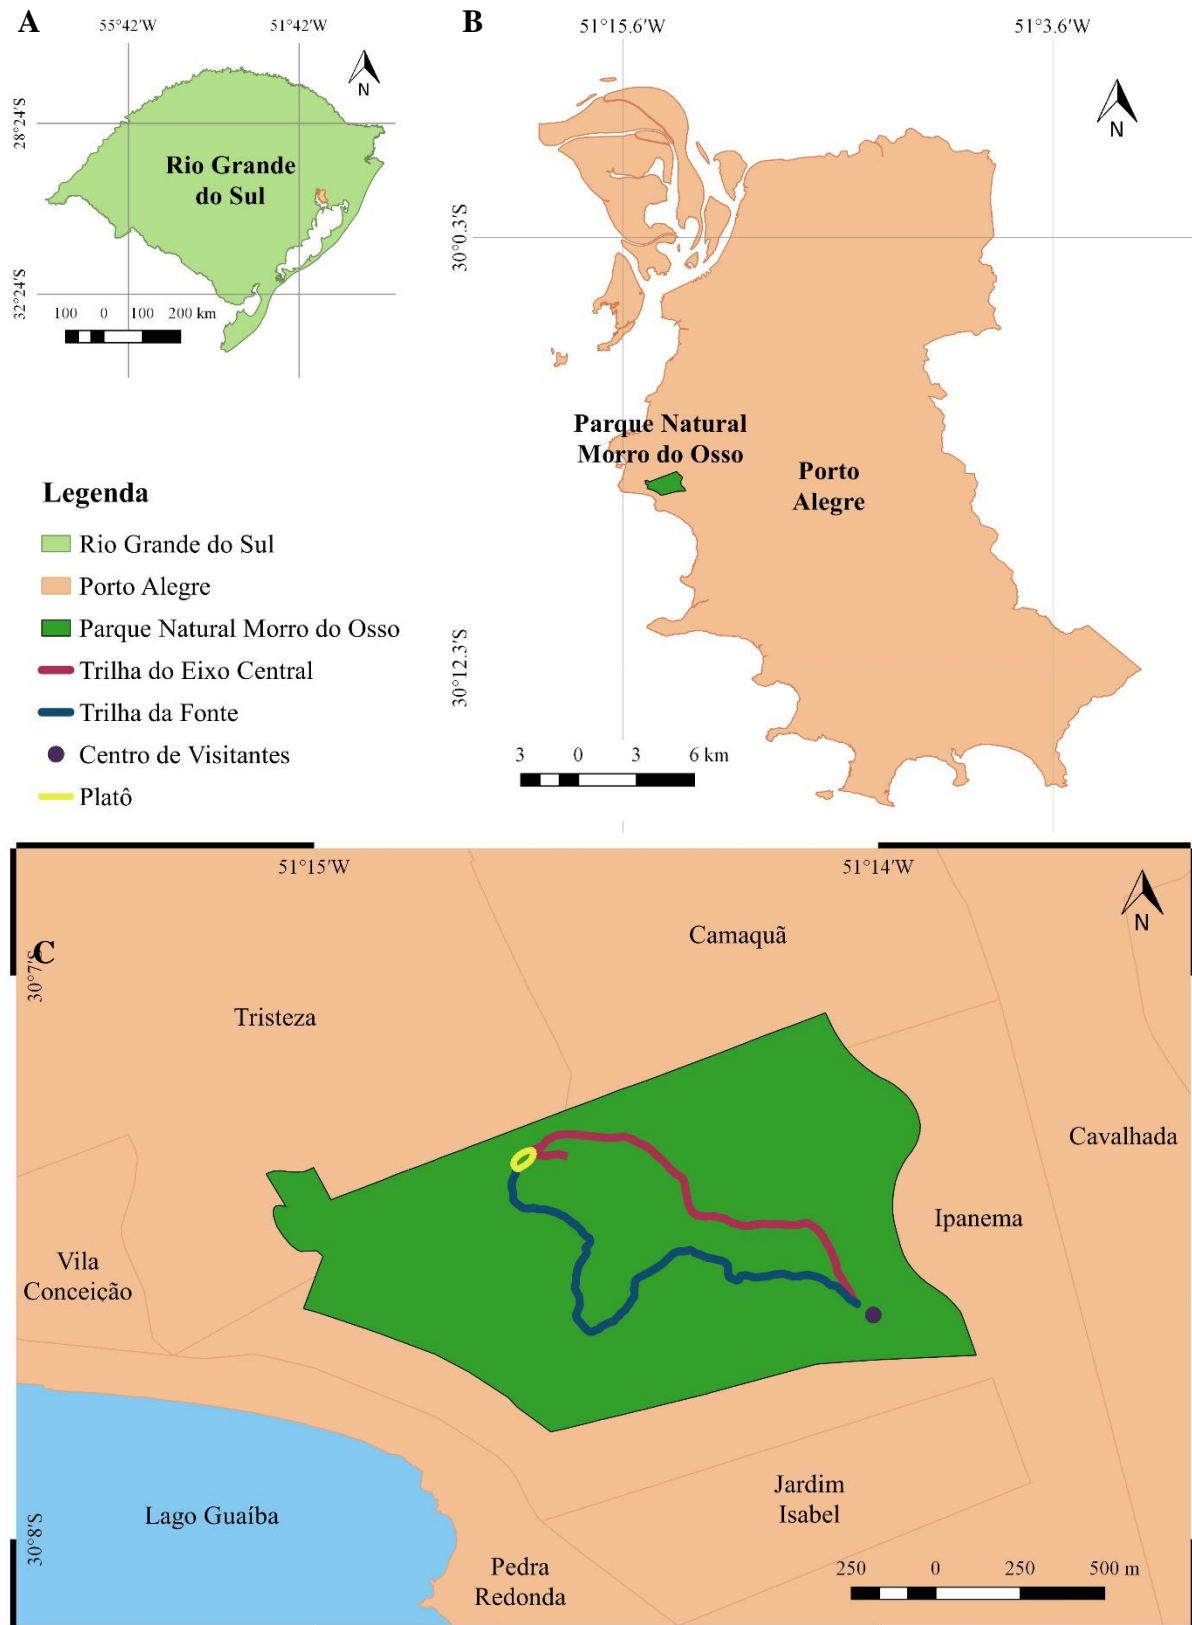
A

55°42′W 51°42′W

28°24′S

32°24′S

N

Rio Grande do Sul

100 0 100 200 km

Legenda

Rio Grande do Sul

Porto Alegre

Parque Natural Morro do Osso

Trilha do Eixo Central

Trilha da Fonte

Centro de Visitantes

Platô

B

51°15.6′W 51°3.6′W

N

30°0.3′S

30°12.3′S

Parque Natural Morro do Osso

Porto Alegre

3 0 3 6 km

51°15′W 51°14′W

N

C

30°7′S

Camaquã

Tristeza

Cavalhada

Ipanema

Vila Conceição

Lago Guaíba

Jardim Isabel

30°8′S

Pedra Redonda

250 0 250 500 m